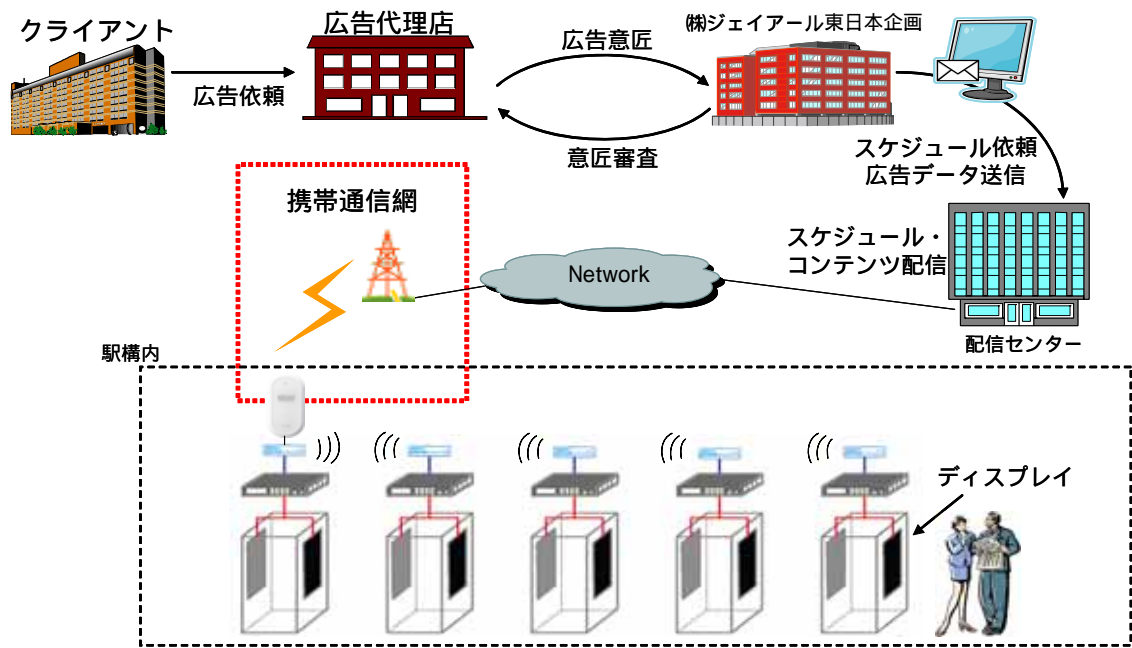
クライアント

広告依頼

広告代理店

広告意匠

意匠審査

㈱ジェイアール東日本企画

スケジュール依頼
広告データ送信

携帯通信網

Network

スケジュール・
コンテンツ配信

配信センター

駅構内

ディスプレイ